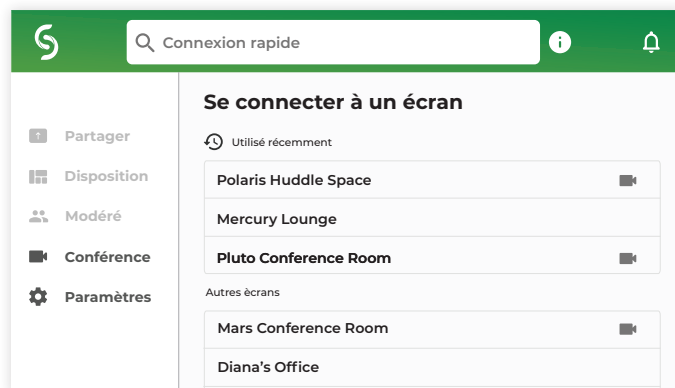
Connexion rapide

Partager
Disposition
Modéré
Conférence
Paramètres

Se connecter à un écran

Utilisé récemment

Polaris Huddle Space
Mercury Lounge
Pluto Conference Room

Autres ècrans

Mars Conference Room
Diana's Office